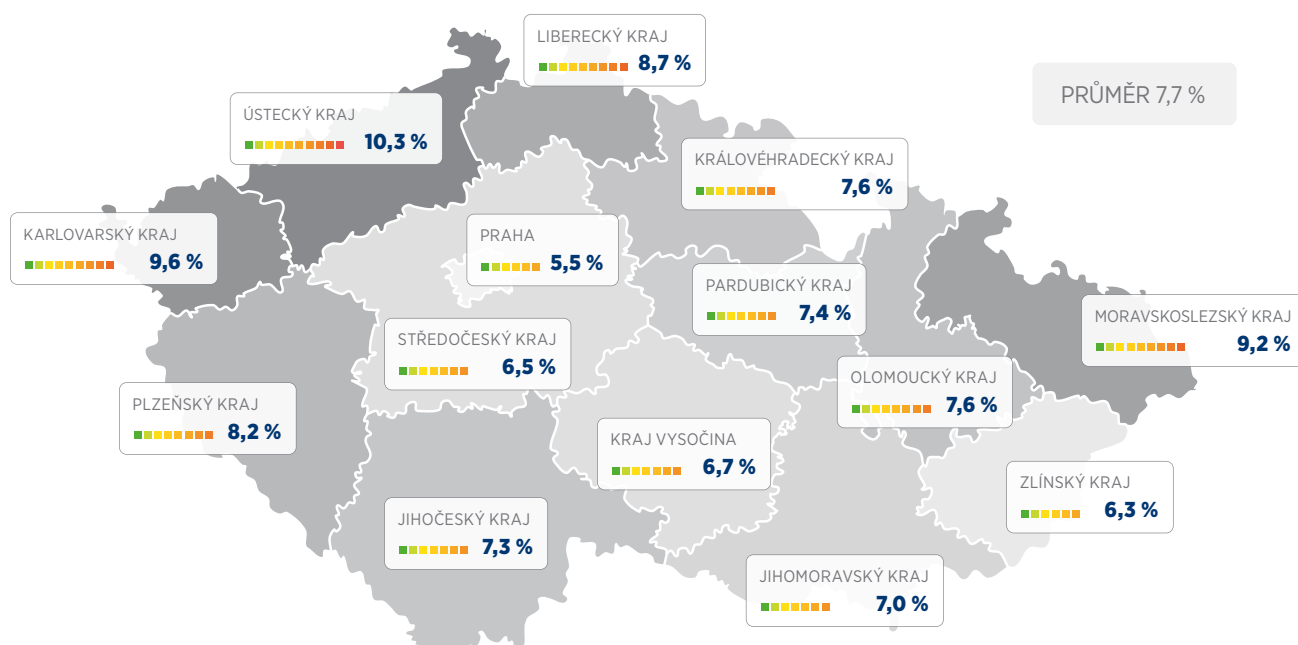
LIBERECKÝ KRAJ 8,7 %

PRŮMĚR 7,7 %

ÚSTECKÝ KRAJ 10,3 %

KRÁLOVÉHRADECKÝ KRAJ 7,6 %

KARLOVARSKÝ KRAJ 9,6 %

PRAHA 5,5 %

PARDUBICKÝ KRAJ 7,4 %

MORAVSKOSLEZSKÝ KRAJ 9,2 %

STŘEDOČESKÝ KRAJ 6,5 %

OLOMOUCKÝ KRAJ 7,6 %

PLZEŇSKÝ KRAJ 8,2 %

KRAJ VYSOČINA 6,7 %

ZLÍNSKÝ KRAJ 6,3 %

JIHOČESKÝ KRAJ 7,3 %

JIHOMORAVSKÝ KRAJ 7,0 %